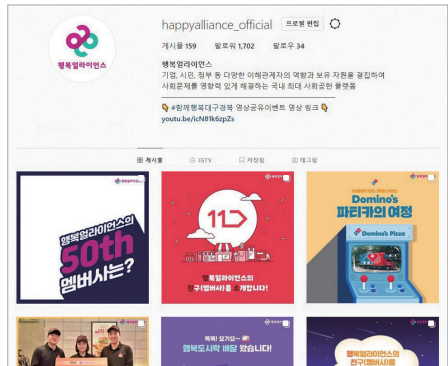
행복얼라이언스

happyalliance_official 프로필 편집

게시물 159 팔로워 1,702 팔로우 34

행복얼라이언스

기업, 시민, 정부 등 다양한 이해관계자의 역량과 보유 자원을 결집하여 사회문제를 영향력 있게 해결하는 국내 최대 사회공헌 플랫폼

#함께행복대구경북 영상공유이벤트 영상 링크

youtu.be/icN81k6zpZs

게시물 IGTV 저장됨 태그됨

행복얼라이언스의 50th 멤버사는?

11

행복얼라이언스의 친구(멤버사)를 개합니다!

Domino's 파티카의 여정

Domino's Pizza

똑똑! 요기요~ 행복도시락 배달 왔습니다!

행복얼라이언스의 친구(멤버사)